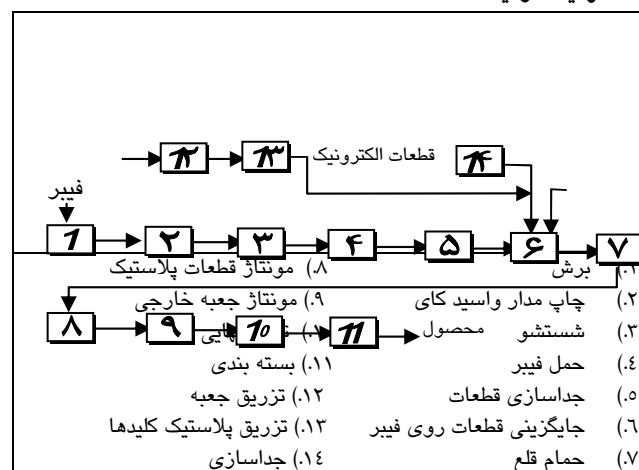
فیبر
قطعات الکترونیک
۱۲ ۱۳ ۱۴
۱ ۲ ۳ ۴ ۵ ۶ ۷
۸ ۹ ۱۰ ۱۱

۱.) برش
۲.) چاپ مدار واسید کاری
۳.) شستشو
۴.) حمل فیبر
۵.) جداسازی قطعات
۶.) جایگزینی قطعات روی فیبر
۷.) حمام قلع

۸.) مونتاژ قطعات پلاستیک
۹.) مونتاژ جعبه خارجی
۱۰.) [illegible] نهایی محصول
۱۱.) بسته بندی
۱۲.) تزریق جعبه
۱۳.) تزریق پلاستیک کلیدها
۱۴.) جداسازی